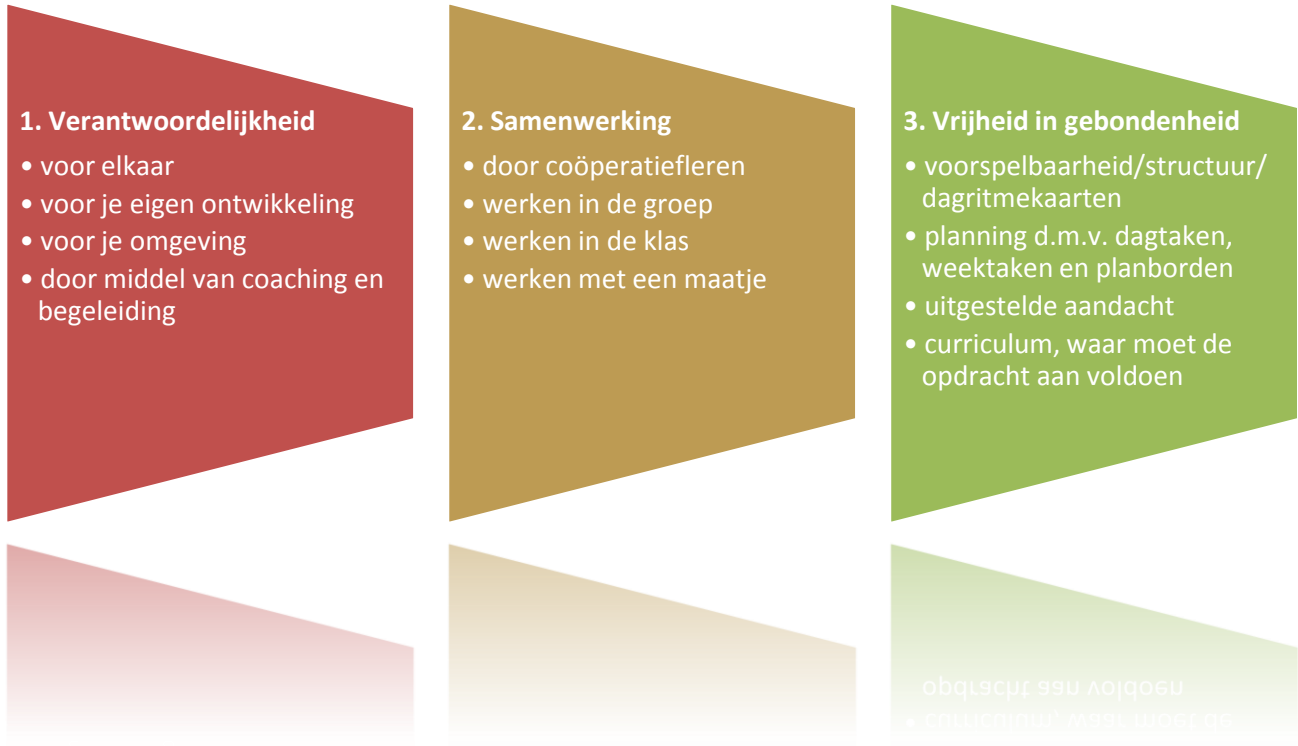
**1. Verantwoordelijkheid**
• voor elkaar
• voor je eigen ontwikkeling
• voor je omgeving
• door middel van coaching en begeleiding

**2. Samenwerking**
• door coöperatiefleren
• werken in de groep
• werken in de klas
• werken met een maatje

**3. Vrijheid in gebondenheid**
• voorspelbaarheid/structuur/ dagritmekaarten
• planning d.m.v. dagtaken, weektaken en planborden
• uitgestelde aandacht
• curriculum, waar moet de opdracht aan voldoen